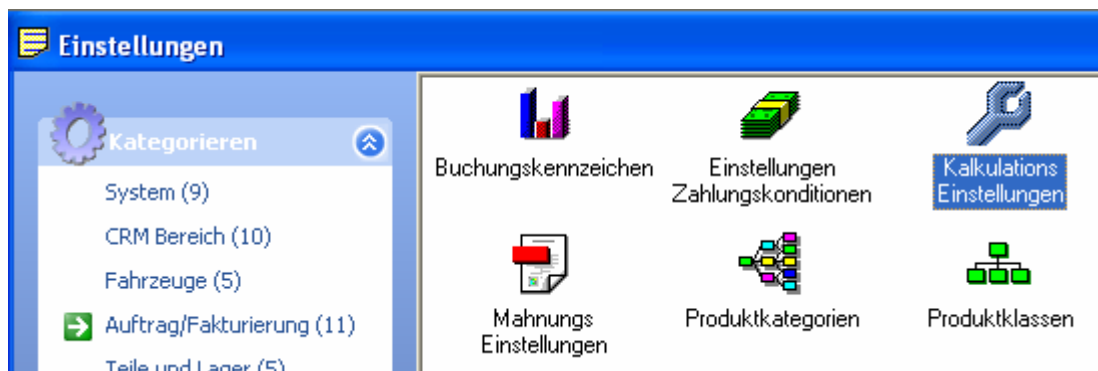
Einstellungen

Kategorieren

System (9)

CRM Bereich (10)

Fahrzeuge (5)

Auftrag/Fakturierung (11)

Teile und Lager (5)

Buchungskennzeichen

Einstellungen Zahlungskonditionen

Kalkulations Einstellungen

Mahnungs Einstellungen

Produktkategorien

Produktklassen